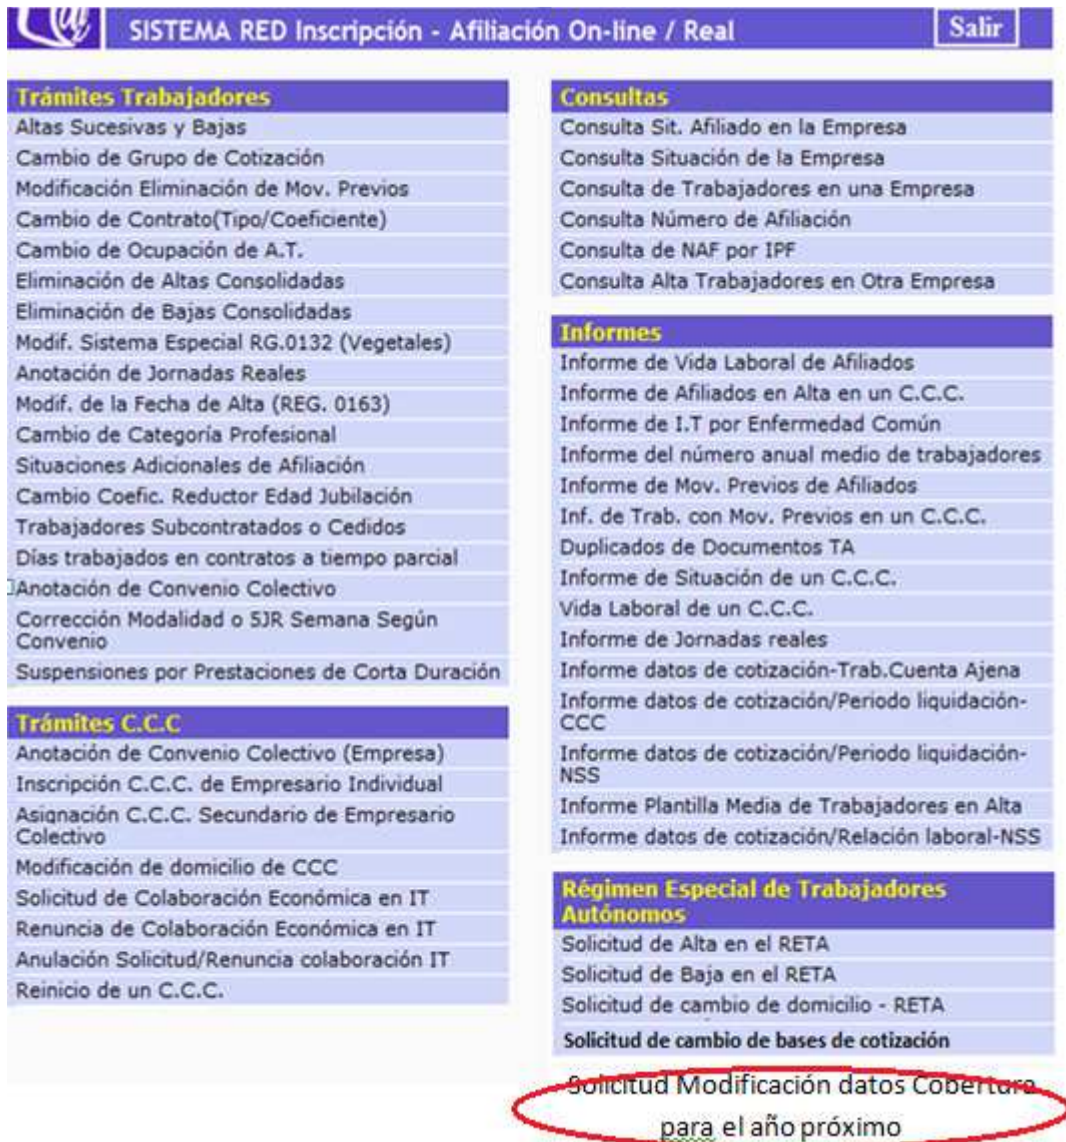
SISTEMA RED Inscripción - Afiliación On-line / Real

Salir

Trámites Trabajadores
Altas Sucesivas y Bajas
Cambio de Grupo de Cotización
Modificación Eliminación de Mov. Previos
Cambio de Contrato(Tipo/Coeficiente)
Cambio de Ocupación de A.T.
Eliminación de Altas Consolidadas
Eliminación de Bajas Consolidadas
Modif. Sistema Especial RG.0132 (Vegetales)
Anotación de Jornadas Reales
Modif. de la Fecha de Alta (REG. 0163)
Cambio de Categoría Profesional
Situaciones Adicionales de Afiliación
Cambio Coefic. Reductor Edad Jubilación
Trabajadores Subcontratados o Cedidos
Días trabajados en contratos a tiempo parcial
Anotación de Convenio Colectivo
Corrección Modalidad o SJR Semana Según Convenio
Suspensiones por Prestaciones de Corta Duración

Trámites C.C.C
Anotación de Convenio Colectivo (Empresa)
Inscripción C.C.C. de Empresario Individual
Asignación C.C.C. Secundario de Empresario Colectivo
Modificación de domicilio de CCC
Solicitud de Colaboración Económica en IT
Renuncia de Colaboración Económica en IT
Anulación Solicitud/Renuncia colaboración IT
Reinicio de un C.C.C.

Consultas
Consulta Sit. Afiliado en la Empresa
Consulta Situación de la Empresa
Consulta de Trabajadores en una Empresa
Consulta Número de Afiliación
Consulta de NAF por IPF
Consulta Alta Trabajadores en Otra Empresa

Informes
Informe de Vida Laboral de Afiliados
Informe de Afiliados en Alta en un C.C.C.
Informe de I.T por Enfermedad Común
Informe del número anual medio de trabajadores
Informe de Mov. Previos de Afiliados
Inf. de Trab. con Mov. Previos en un C.C.C.
Duplicados de Documentos TA
Informe de Situación de un C.C.C.
Vida Laboral de un C.C.C.
Informe de Jornadas reales
Informe datos de cotización-Trab.Cuenta Ajena
Informe datos de cotización/Periodo liquidación-CCC
Informe datos de cotización/Periodo liquidación-NSS
Informe Plantilla Media de Trabajadores en Alta
Informe datos de cotización/Relación laboral-NSS

Régimen Especial de Trabajadores Autónomos
Solicitud de Alta en el RETA
Solicitud de Baja en el RETA
Solicitud de cambio de domicilio - RETA
Solicitud de cambio de bases de cotización
Solicitud Modificación datos Cobertura para el año próximo